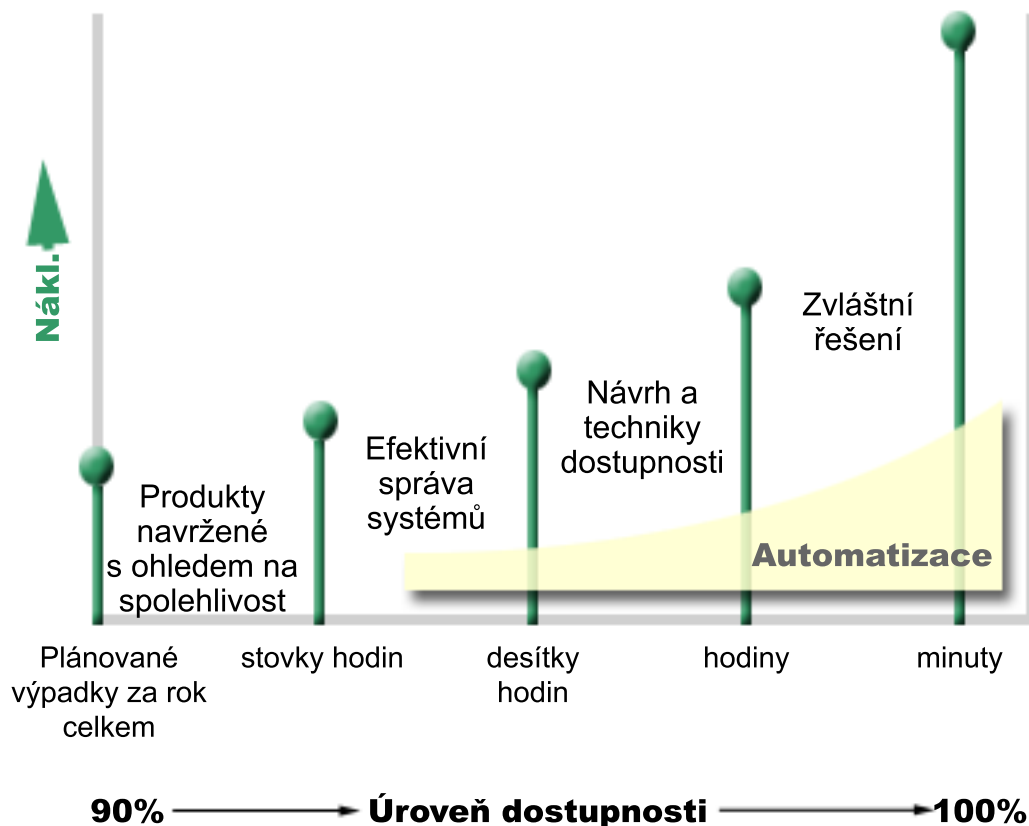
Nákl.

Produkty navržené s ohledem na spolehlivost

Efektivní správa systémů

Návrh a techniky dostupnosti

Zvláštní řešení

Automatizace

Plánované výpadky za rok celkem

stovky hodin

desítky hodin

hodiny

minuty

90% Úroveň dostupnosti 100%